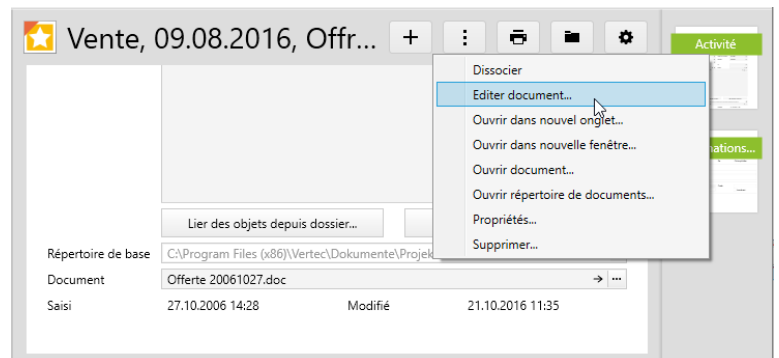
Vente, 09.08.2016, Offr...

+ ⋮

Activité

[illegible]nations...

Dissocier
Editer document...
Ouvrir dans nouvel onglet...
Ouvrir dans nouvelle fenêtre...
Ouvrir document...
Ouvrir répertoire de documents...
Propriétés...
Supprimer...

Lier des objets depuis dossier...

Répertoire de base C:\Program Files (x86)\Vertec\Dokumente\Projek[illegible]

Document Offerte 20061027.doc → ···

Saisi 27.10.2006 14:28 Modifié 21.10.2016 11:35